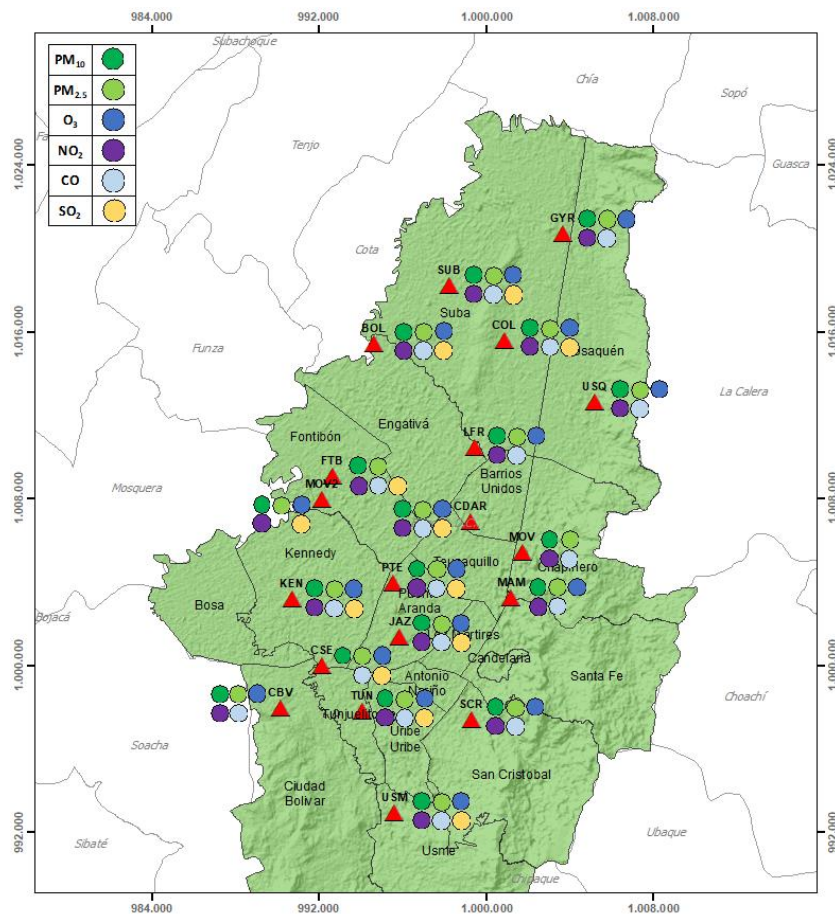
984.000
992.000
1.000.000
1.008.000

$PM_{10}$
$PM_{2.5}$
$O_3$
$NO_2$
CO
$SO_2$

Subachoque
Chía
Sopó
Tenjo
Guasca
Cota
Funza
La Calera
Mosquera
Bojacá
Choachí
Soacha
Sibaté
Ubaque
Chipaque

GYR
SUB
Suba
BOL
COL
Usaquén
USQ
Fontibón
Engativá
LFR
FTB
MOV2
Barrios Unidos
CDAR
MOV
Kennedy
Teusaquillo
Chapinero
PTE
KEN
MAM
Bosa
Puente Aranda
JAZ
Mártires
CSE
Candelaria
Antonio Nariño
Santa Fe
CBV
TUN
Tunjuelito
SCR
Rafael Uribe Uribe
San Cristobal
Ciudad Bolívar
USM
Usme

1.024.000
1.016.000
1.008.000
1.000.000
992.000
1.024.000
1.016.000
1.008.000
1.000.000
992.000

984.000
992.000
1.000.000
1.008.000